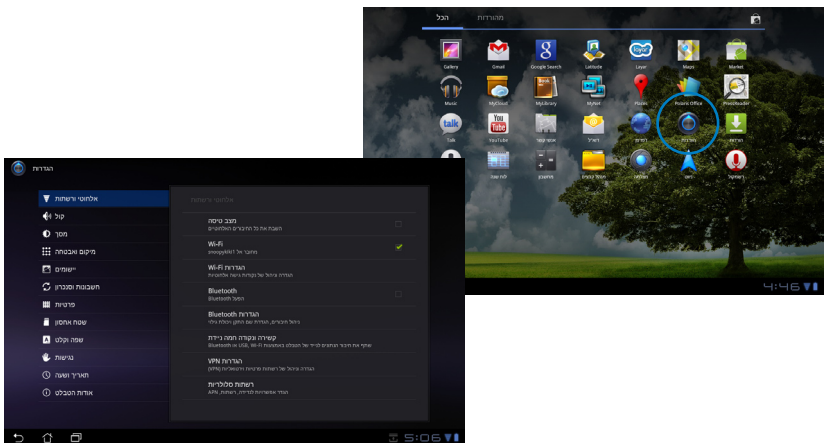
הכל
מתוקנות

Gallery
Gmail
Google Search
Latitude
Layar
Maps
Market
Music
MyCloud
MyLibrary
MyNet
Places
Polaris Office
PressReader
Talk
YouTube
הגדרות

הגדרות

אלחוטי ורשתות
קול
מסך
מיקום ואבטחה
יישומים
חשבונות וסנכרון
פרטיות
שטח אחסון
שפה וקלט
נגישות
תאריך ושעה
אודות הטבלט

אלחוטי ורשתות
מצב טיסה
Wi-Fi
הגדרות Wi-Fi
Bluetooth
הגדרות Bluetooth
קשירה ונקודה חמה ניידת
הגדרות VPN
רשתות סלולריות

4:46
5:06